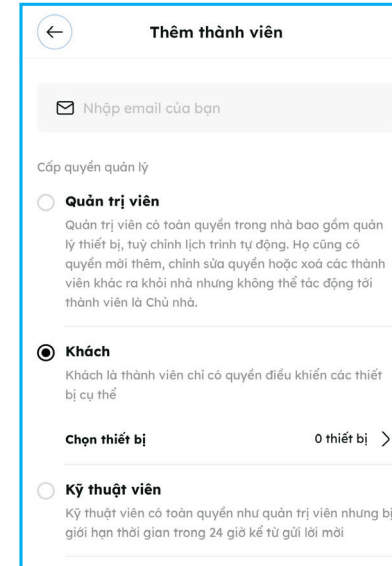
Thêm thành viên

Nhập email của bạn

Cấp quyền quản lý

Quản trị viên

Quản trị viên có toàn quyền trong nhà bao gồm quản lý thiết bị, tuỳ chỉnh lịch trình tự động. Họ cũng có quyền mời thêm, chỉnh sửa quyền hoặc xoá các thành viên khác ra khỏi nhà nhưng không thể tác động tới thành viên là Chủ nhà.

Khách

Khách là thành viên chỉ có quyền điều khiển các thiết bị cụ thể

Chọn thiết bị

0 thiết bị >

Kỹ thuật viên

Kỹ thuật viên có toàn quyền như quản trị viên nhưng bị giới hạn thời gian trong 24 giờ kể từ gửi lời mời